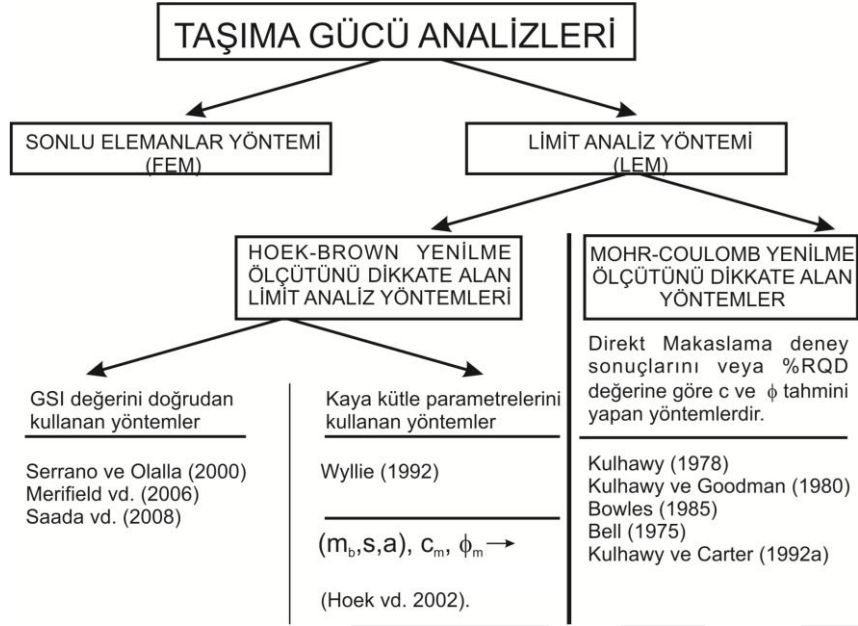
TAŞIMA GÜCÜ ANALİZLERİ

SONLU ELEMANLAR YÖNTEMİ (FEM)

LİMİT ANALİZ YÖNTEMİ (LEM)

HOEK-BROWN YENİLME ÖLÇÜTÜNÜ DİKKATE ALAN LİMİT ANALİZ YÖNTEMLERİ

MOHR-COULOMB YENİLME ÖLÇÜTÜNÜ DİKKATE ALAN YÖNTEMLER

Direkt Makaslama deney sonuçlarını veya %RQD değerine göre c ve $\phi$ tahmini yapan yöntemlerdir.

GSI değerini doğrudan kullanan yöntemler

Serrano ve Olalla (2000)
Merifield vd. (2006)
Saada vd. (2008)

Kaya kütle parametrelerini kullanan yöntemler

Wyllie (1992)

$(m_b,s,a)$, $c_m$, $\phi_m \rightarrow$

(Hoek vd. 2002).

Kulhawy (1978)
Kulhawy ve Goodman (1980)
Bowles (1985)
Bell (1975)
Kulhawy ve Carter (1992a)